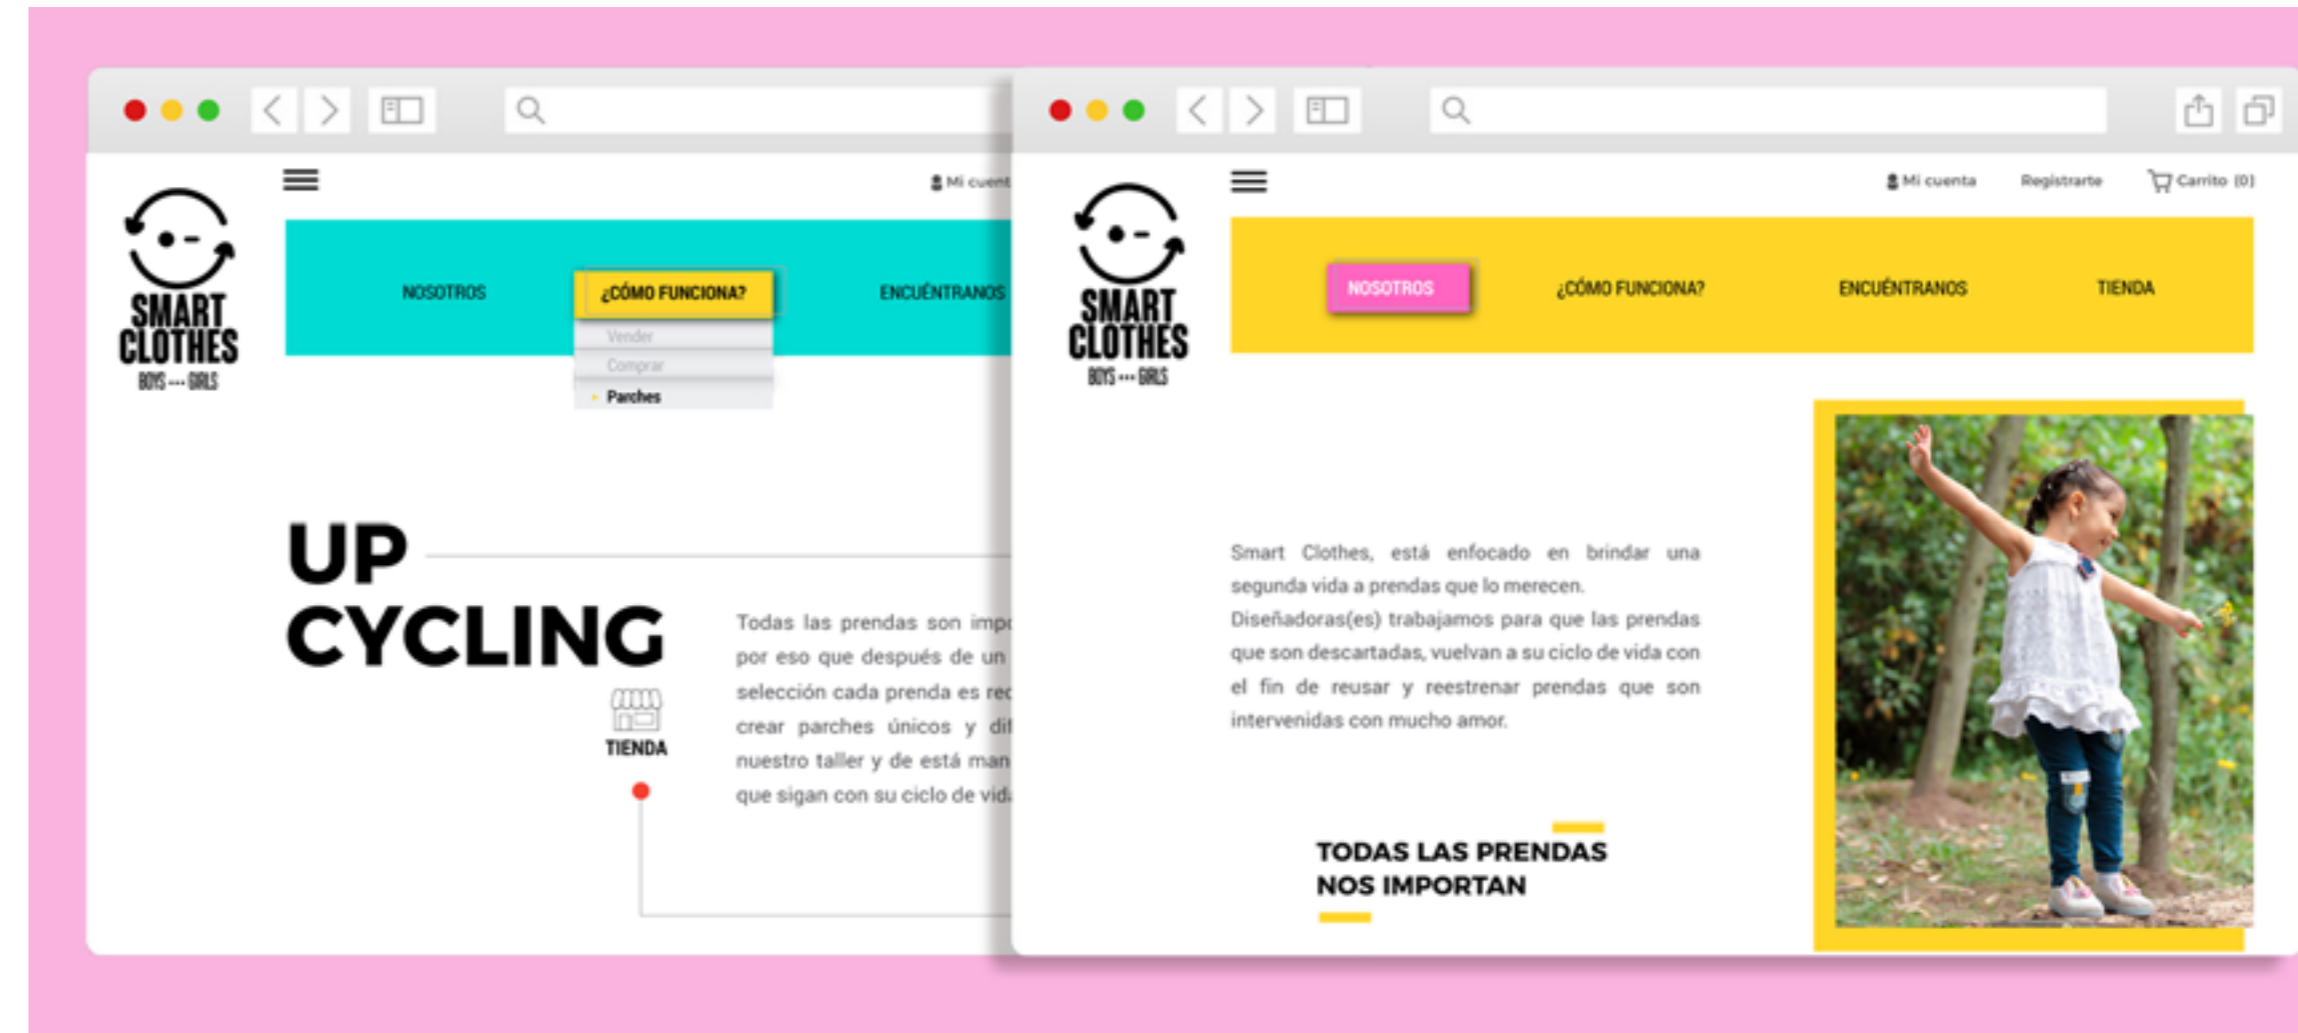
SMART CLOTHES
BOYS ••• GIRLS

Mi cuent

NOSOTROS

¿CÓMO FUNCIONA?

ENCUÉNTRANOS

Vender

Comprar

Parches

UP CYCLING

TIENDA

Todas las prendas son imp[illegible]
por eso que después de un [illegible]
selección cada prenda es re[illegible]
crear parches únicos y di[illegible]
nuestro taller y de está man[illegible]
que sigan con su ciclo de vid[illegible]

SMART CLOTHES
BOYS ••• GIRLS

Mi cuenta

Registrarte

Carrito (0)

NOSOTROS

¿CÓMO FUNCIONA?

ENCUÉNTRANOS

TIENDA

Smart Clothes, está enfocado en brindar una segunda vida a prendas que lo merecen.
Diseñadoras(es) trabajamos para que las prendas que son descartadas, vuelvan a su ciclo de vida con el fin de reusar y reestrenar prendas que son intervenidas con mucho amor.

TODAS LAS PRENDAS NOS IMPORTAN